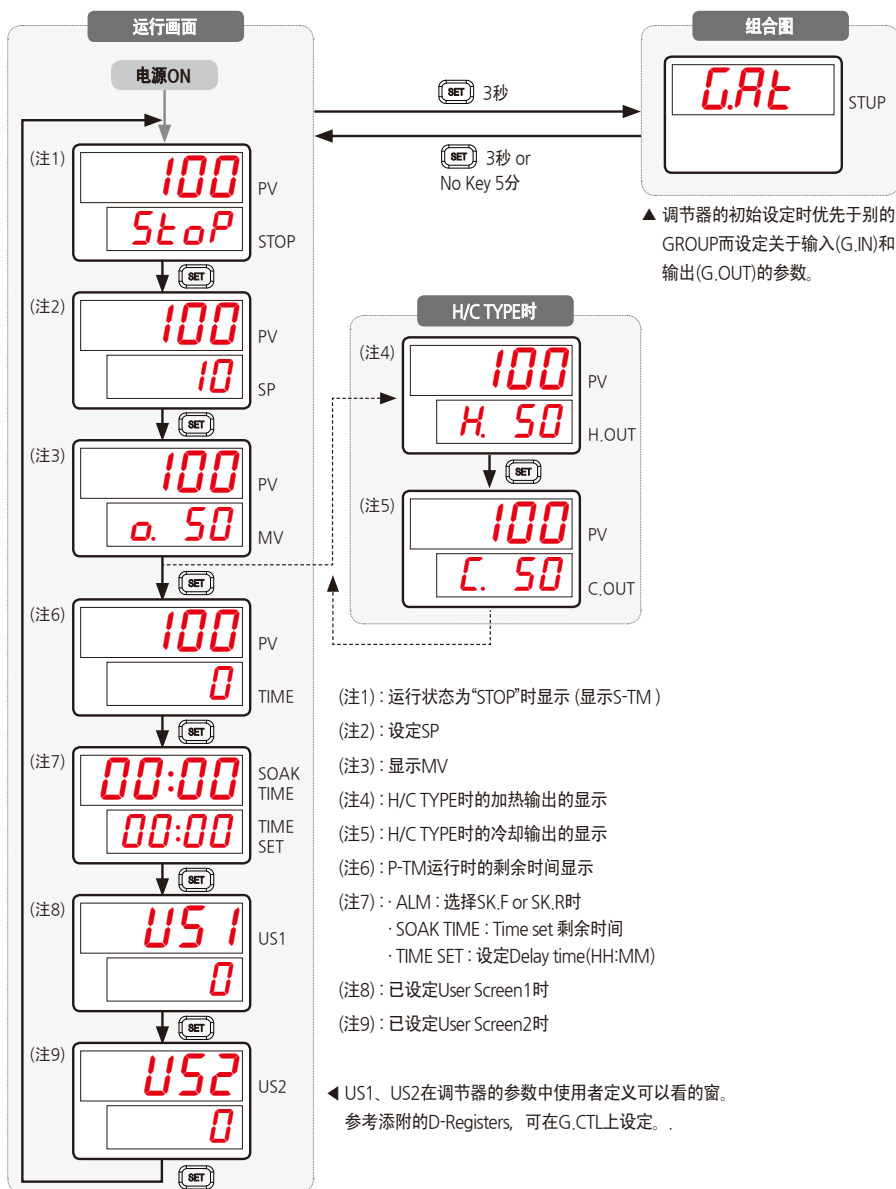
运行画面

电源ON

(注1)
100
PV
StoP
STOP

SET

(注2)
100
PV
10
SP

SET

(注3)
100
PV
o. 50
MV

SET

(注6)
100
PV
0
TIME

SET

(注7)
00:00
SOAK TIME
00:00
TIME SET

SET

(注8)
US1
US1
0

SET

(注9)
US2
US2
0

SET

SET 3秒

SET 3秒 or
No Key 5分

组合图

G.At
STUP

▲ 调节器的初始设定时优先于别的GROUP而设定关于输入(G.IN)和输出(G.OUT)的参数。

H/C TYPE时

(注4)
100
PV
H. 50
H.OUT

SET

(注5)
100
PV
C. 50
C.OUT

(注1) : 运行状态为"STOP"时显示 (显示S-TM )

(注2) : 设定SP

(注3) : 显示MV

(注4) : H/C TYPE时的加热输出的显示

(注5) : H/C TYPE时的冷却输出的显示

(注6) : P-TM运行时的剩余时间显示

(注7) : · ALM : 选择SK.F or SK.R时
· SOAK TIME : Time set 剩余时间
· TIME SET : 设定Delay time(HH:MM)

(注8) : 已设定User Screen1时

(注9) : 已设定User Screen2时

◀ US1、US2在调节器的参数中使用者定义可以看的窗。
参考添附的D-Registers, 可在G.CTL上设定。.